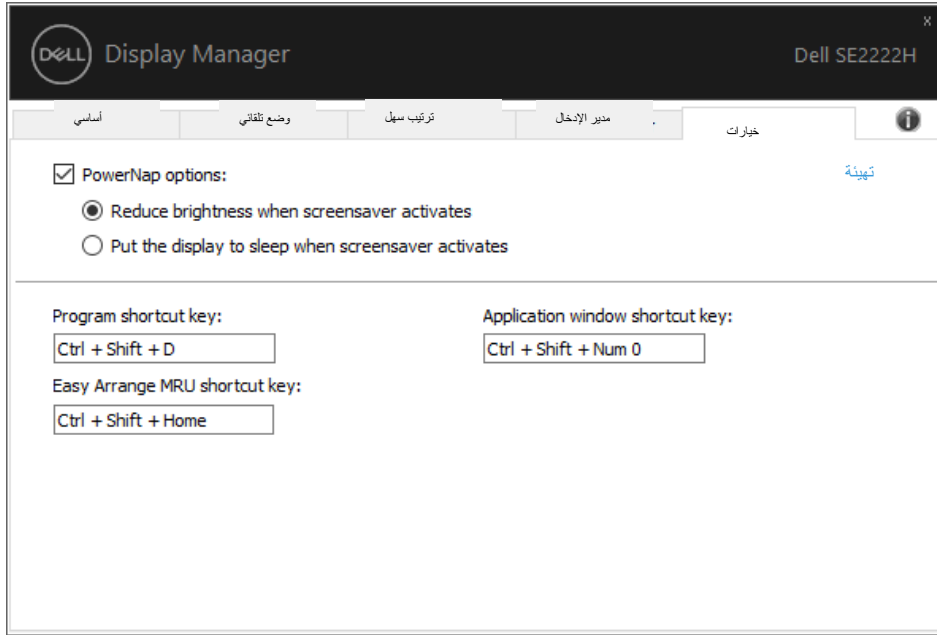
DELL Display Manager

Dell SE2222H

x

أساسي | وضع تلقائي | ترتيب سهل | مدير الإدخال | خيارات

تهيئة

PowerNap options:

Reduce brightness when screensaver activates

Put the display to sleep when screensaver activates

Program shortcut key:

Ctrl + Shift + D

Application window shortcut key:

Ctrl + Shift + Num 0

Easy Arrange MRU shortcut key:

Ctrl + Shift + Home